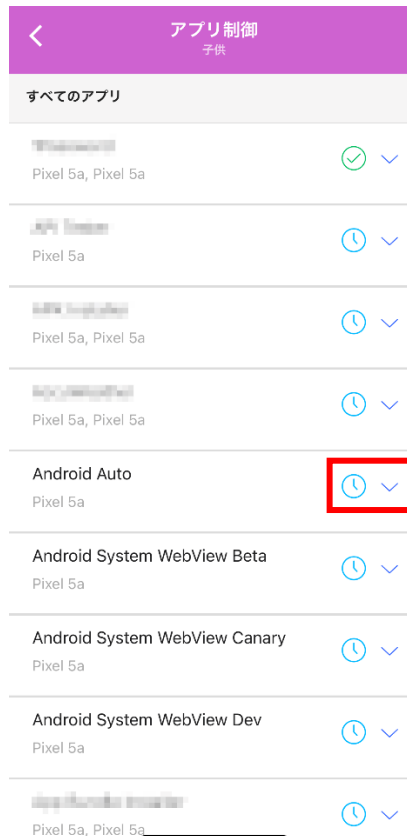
アプリ制御
子供

すべてのアプリ

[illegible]
Pixel 5a, Pixel 5a

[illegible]
Pixel 5a

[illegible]
Pixel 5a, Pixel 5a

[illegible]
Pixel 5a, Pixel 5a

Android Auto
Pixel 5a

Android System WebView Beta
Pixel 5a

Android System WebView Canary
Pixel 5a

Android System WebView Dev
Pixel 5a

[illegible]
Pixel 5a, Pixel 5a